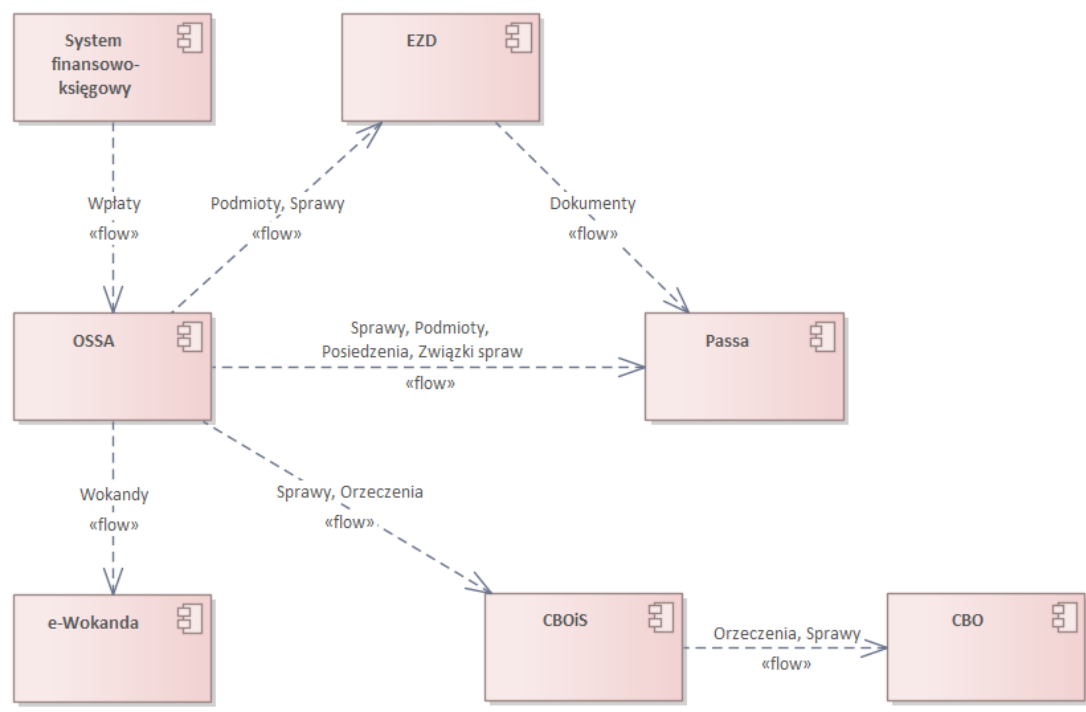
System finansowo-księgowy

EZD

Wpłaty
«flow»

Podmioty, Sprawy
«flow»

Dokumenty
«flow»

OSSA

Sprawy, Podmioty, Posiedzenia, Związki spraw
«flow»

Passa

Wokandy
«flow»

Sprawy, Orzeczenia
«flow»

e-Wokanda

CBOiS

Orzeczenia, Sprawy
«flow»

CBO